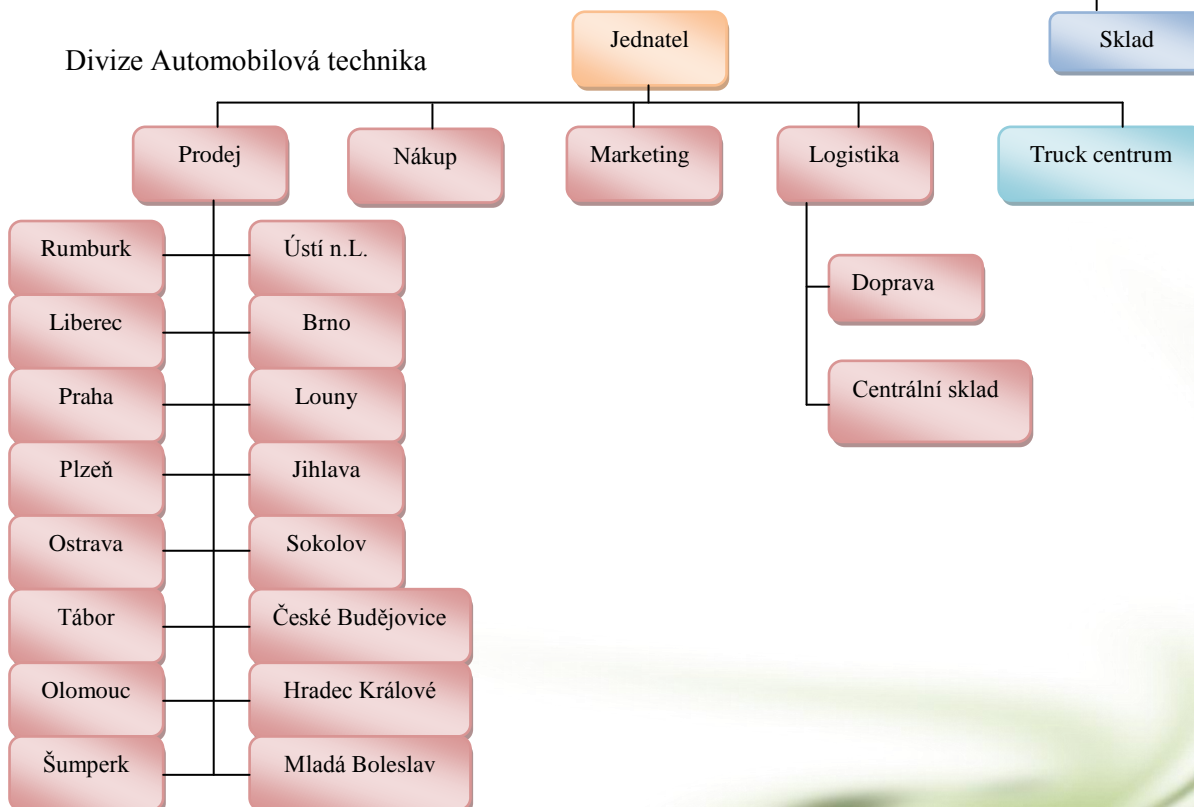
Divize Automobilová technika

Jednatel

Sklad

Prodej

Nákup

Marketing

Logistika

Truck centrum

Rumburk

Ústí n.L.

Liberec

Brno

Praha

Louny

Plzeň

Jihlava

Ostrava

Sokolov

Tábor

České Budějovice

Olomouc

Hradec Králové

Šumperk

Mladá Boleslav

Doprava

Centrální sklad